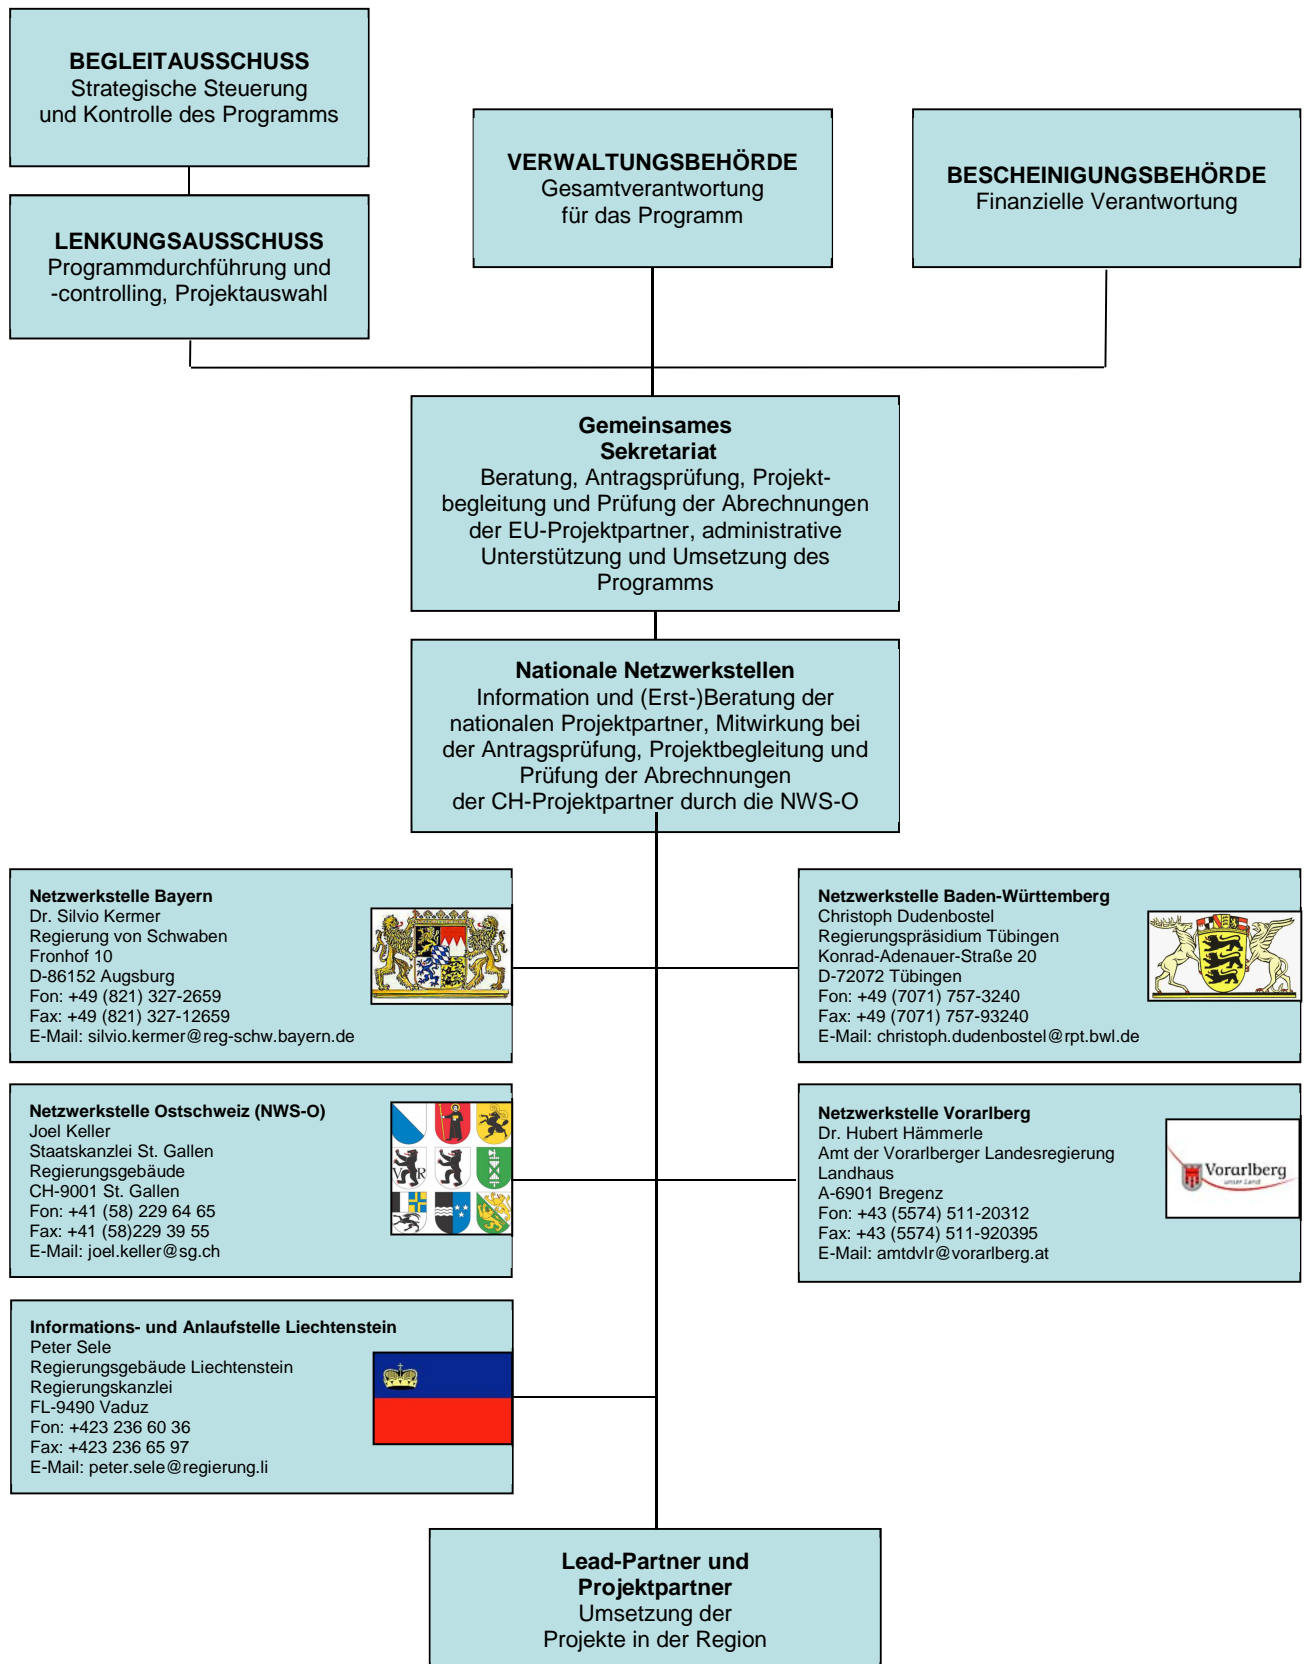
BEGLEITAUSSCHUSS
Strategische Steuerung und Kontrolle des Programms

LENKUNGSAUSSCHUSS
Programmdurchführung und -controlling, Projektauswahl

VERWALTUNGSBEHÖRDE
Gesamtverantwortung für das Programm

BESCHEINIGUNGSBEHÖRDE
Finanzielle Verantwortung

Gemeinsames Sekretariat
Beratung, Antragsprüfung, Projektbegleitung und Prüfung der Abrechnungen der EU-Projektpartner, administrative Unterstützung und Umsetzung des Programms

Nationale Netzwerkstellen
Information und (Erst-)Beratung der nationalen Projektpartner, Mitwirkung bei der Antragsprüfung, Projektbegleitung und Prüfung der Abrechnungen der CH-Projektpartner durch die NWS-O

Netzwerkstelle Bayern
Dr. Silvio Kermer
Regierung von Schwaben
Fronhof 10
D-86152 Augsburg
Fon: +49 (821) 327-2659
Fax: +49 (821) 327-12659
E-Mail: silvio.kermer@reg-schw.bayern.de

Netzwerkstelle Baden-Württemberg
Christoph Dudenbostel
Regierungspräsidium Tübingen
Konrad-Adenauer-Straße 20
D-72072 Tübingen
Fon: +49 (7071) 757-3240
Fax: +49 (7071) 757-93240
E-Mail: christoph.dudenbostel@rpt.bwl.de

Netzwerkstelle Ostschweiz (NWS-O)
Joel Keller
Staatskanzlei St. Gallen
Regierungsgebäude
CH-9001 St. Gallen
Fon: +41 (58) 229 64 65
Fax: +41 (58)229 39 55
E-Mail: joel.keller@sg.ch

Netzwerkstelle Vorarlberg
Dr. Hubert Hämmerle
Amt der Vorarlberger Landesregierung
Landhaus
A-6901 Bregenz
Fon: +43 (5574) 511-20312
Fax: +43 (5574) 511-920395
E-Mail: amtdvlr@vorarlberg.at

Vorarlberg
unser Land

Informations- und Anlaufstelle Liechtenstein
Peter Sele
Regierungsgebäude Liechtenstein
Regierungskanzlei
FL-9490 Vaduz
Fon: +423 236 60 36
Fax: +423 236 65 97
E-Mail: peter.sele@regierung.li

Lead-Partner und Projektpartner
Umsetzung der Projekte in der Region